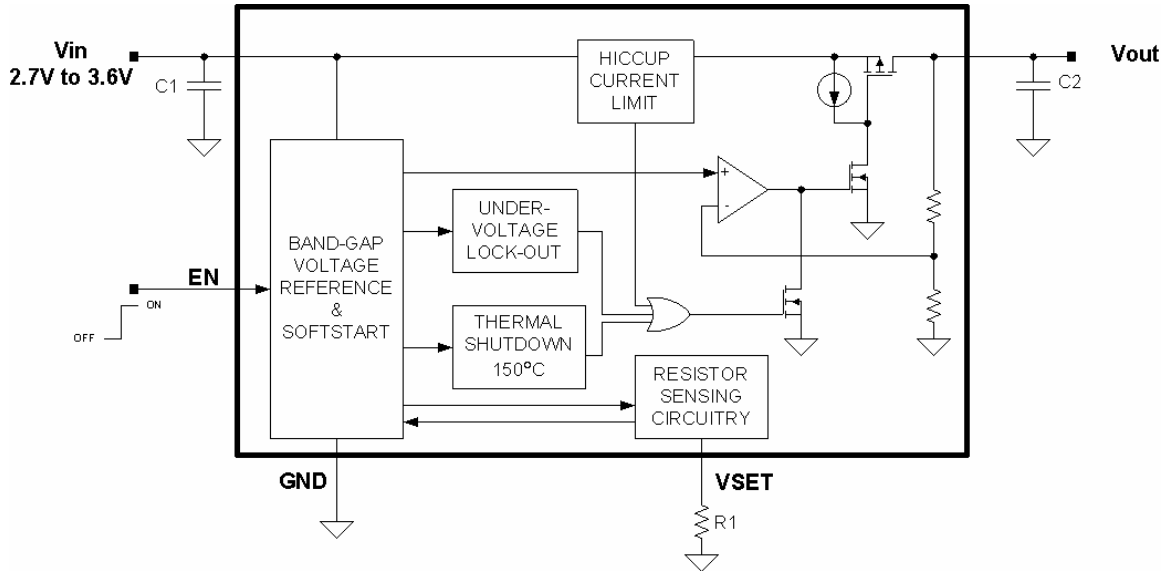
Vin
2.7V to 3.6V

C1

HICCUP CURRENT LIMIT

Vout

C2

BAND-GAP VOLTAGE REFERENCE & SOFTSTART

UNDER-VOLTAGE LOCK-OUT

+

-

EN

ON

OFF

THERMAL SHUTDOWN 150°C

RESISTOR SENSING CIRCUITRY

GND

VSET

R1